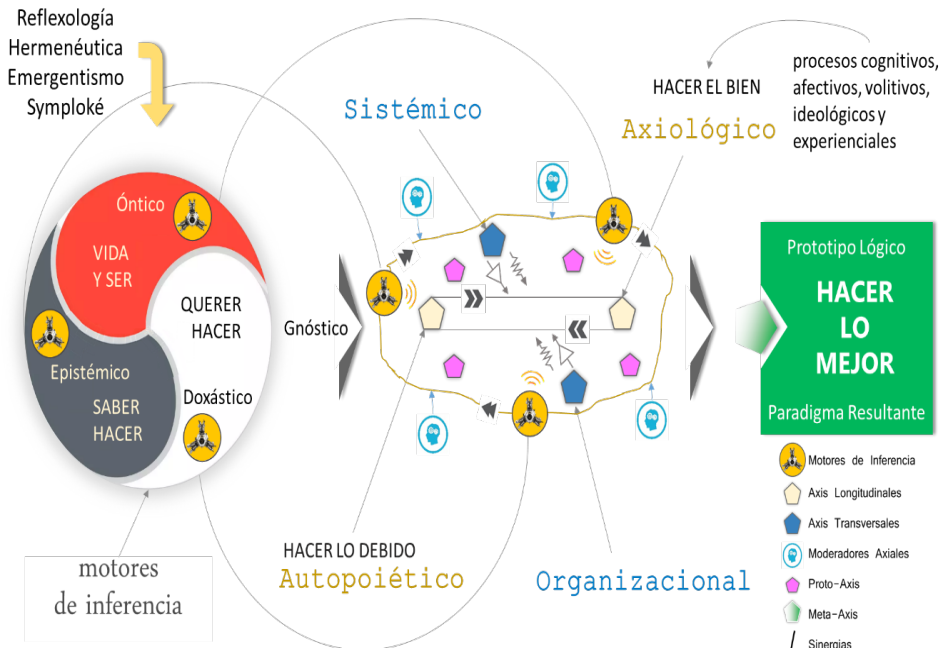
Reflexología
Hermenéutica
Emergentismo
Symploké

procesos cognitivos, afectivos, volitivos, ideológicos y experienciales

HACER EL BIEN
Axiológico

Sistémico

Óntico
VIDA Y SER
QUERER HACER
Epistémico
SABER HACER
Doxástico

Gnóstico

Prototipo Lógico
HACER LO MEJOR
Paradigma Resultante

Motores de Inferencia
Axis Longitudinales
Axis Transversales
Moderadores Axiales
Proto-Axis
Meta-Axis
Sinergias

motores de inferencia

HACER LO DEBIDO
Autopoiético

Organizacional